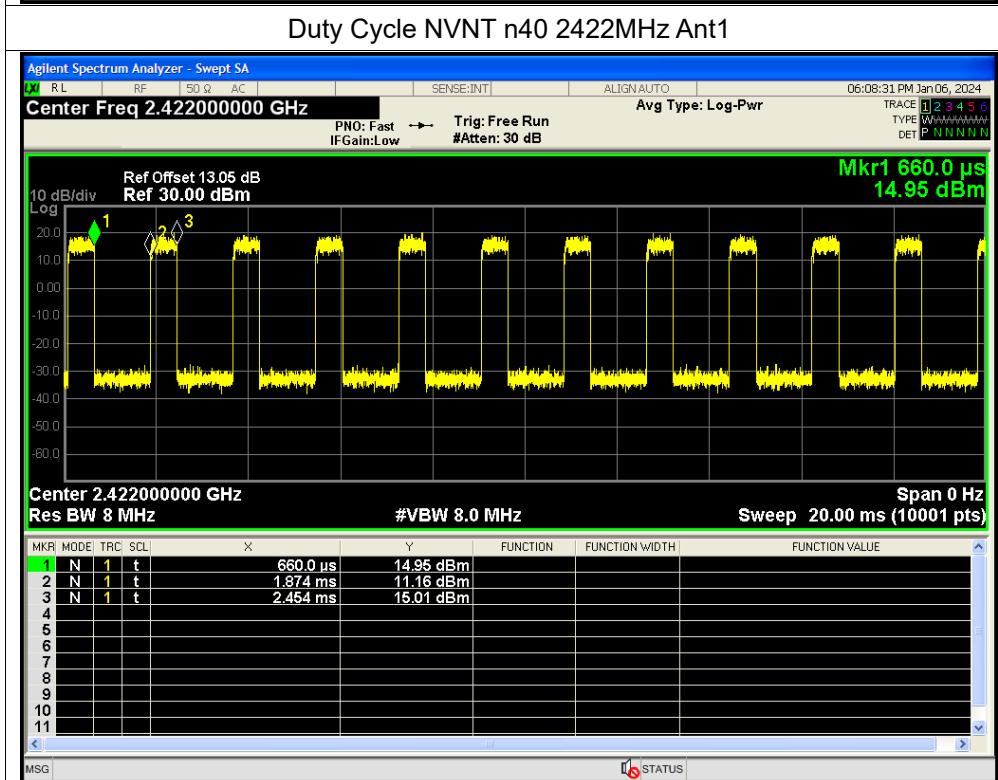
Duty Cycle NVNT n40 2422MHz Ant1

Agilent Spectrum Analyzer - Swept SA

RL RF 50 Ω AC SENSE:INT ALIGN AUTO 06:08:31 PM Jan 06, 2024

Center Freq 2.422000000 GHz

PNO: Fast IFGain:Low

Trig: Free Run #Atten: 30 dB

Avg Type: Log-Pwr

TRACE 1 2 3 4 5 6
TYPE W
DET P N N N N N

Ref Offset 13.05 dB
10 dB/div Ref 30.00 dBm
Log

Mkr1 660.0 µs
14.95 dBm

20.0
10.0
0.00
-10.0
-20.0
-30.0
-40.0
-50.0
-60.0

1 2 3

Center 2.422000000 GHz
Res BW 8 MHz
#VBW 8.0 MHz
Span 0 Hz
Sweep 20.00 ms (10001 pts)

| MKR | MODE | TRC | SCL | X | Y | FUNCTION | FUNCTION WIDTH | FUNCTION VALUE |
|---|---|---|---|---|---|---|---|---|
| 1 | N | 1 | t | 660.0 µs | 14.95 dBm | | | |
| 2 | N | 1 | t | 1.874 ms | 11.16 dBm | | | |
| 3 | N | 1 | t | 2.454 ms | 15.01 dBm | | | |
| 4 | | | | | | | | |
| 5 | | | | | | | | |
| 6 | | | | | | | | |
| 7 | | | | | | | | |
| 8 | | | | | | | | |
| 9 | | | | | | | | |
| 10 | | | | | | | | |
| 11 | | | | | | | | |

MSG STATUS